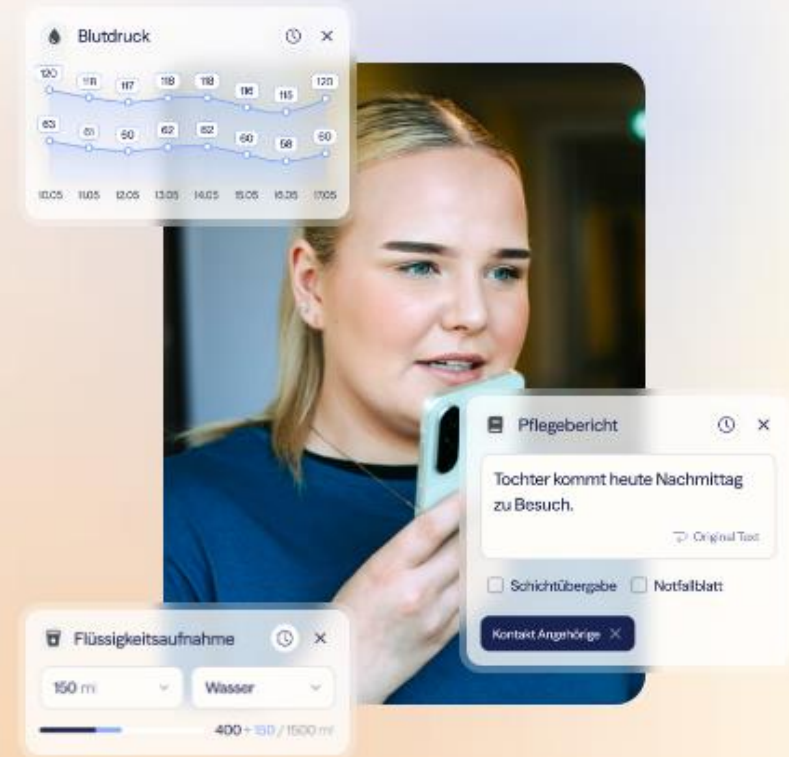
Blutdruck

120 118 117 118 118 116 115 120

63 61 60 62 62 60 58 60

10.05 11.05 12.05 13.05 14.05 15.05 16.05 17.05

Pflegebericht

Tochter kommt heute Nachmittag zu Besuch.

Original Text

Schichtübergabe

Notfallblatt

Kontakt Angehörige

Flüssigkeitsaufnahme

150 ml

Wasser

400 + 150 / 1500 ml